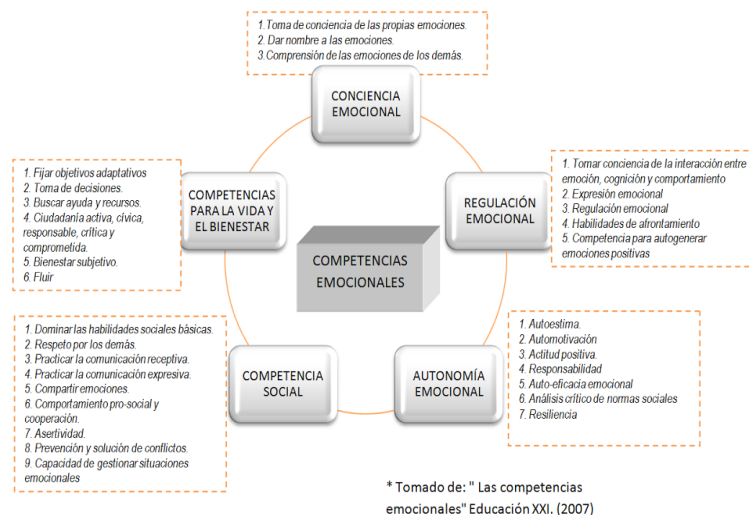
1. Toma de conciencia de las propias emociones.
2. Dar nombre a las emociones.
3. Comprensión de las emociones de los demás.

CONCIENCIA EMOCIONAL

1. Fijar objetivos adaptativos
2. Toma de decisiones.
3. Buscar ayuda y recursos.
4. Ciudadanía activa, cívica, responsable, crítica y comprometida.
5. Bienestar subjetivo.
6. Fluir

COMPETENCIAS PARA LA VIDA Y EL BIENESTAR

1. Tomar conciencia de la interacción entre emoción, cognición y comportamiento
2. Expresión emocional
3. Regulación emocional
4. Habilidades de afrontamiento
5. Competencia para autogenerar emociones positivas

REGULACIÓN EMOCIONAL

COMPETENCIAS EMOCIONALES

1. Dominar las habilidades sociales básicas.
2. Respeto por los demás.
3. Practicar la comunicación receptiva.
4. Practicar la comunicación expresiva.
5. Compartir emociones.
6. Comportamiento pro-social y cooperación.
7. Asertividad.
8. Prevención y solución de conflictos.
9. Capacidad de gestionar situaciones emocionales

COMPETENCIA SOCIAL

1. Autoestima.
2. Automotivación
3. Actitud positiva.
4. Responsabilidad
5. Auto-eficacia emocional
6. Análisis crítico de normas sociales
7. Resiliencia

AUTONOMÍA EMOCIONAL

* Tomado de: " Las competencias emocionales" Educación XXI. (2007)